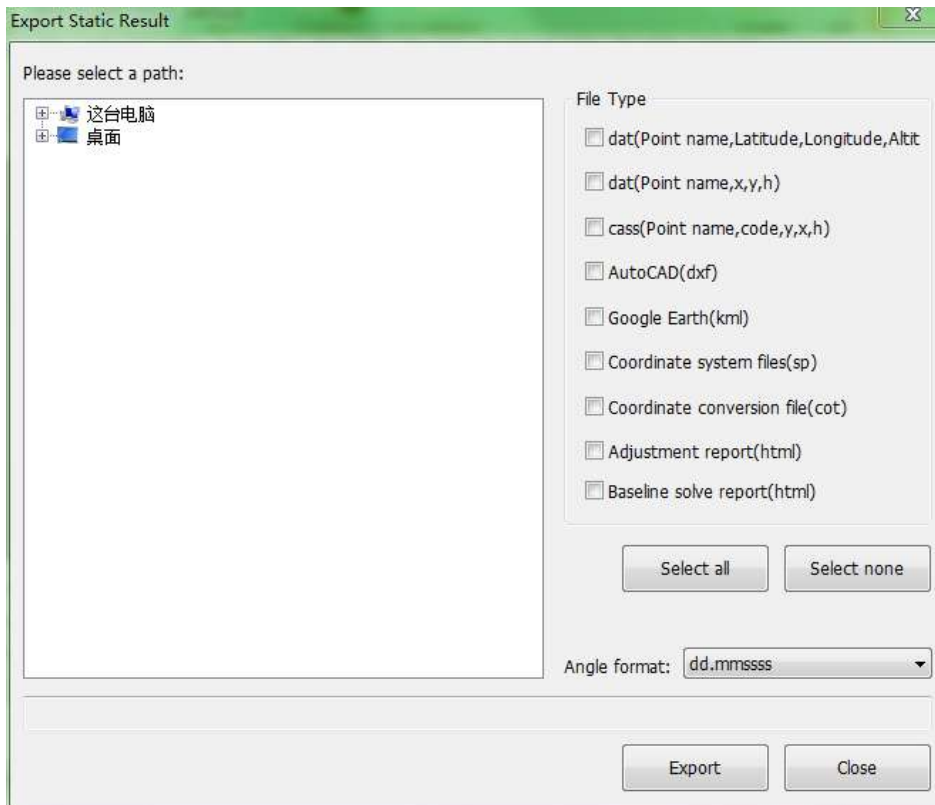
Export Static Result

Please select a path:

这台电脑
桌面

File Type

dat(Point name,Latitude,Longitude,Altit

dat(Point name,x,y,h)

cass(Point name,code,y,x,h)

AutoCAD(dxf)

Google Earth(kml)

Coordinate system files(sp)

Coordinate conversion file(cot)

Adjustment report(html)

Baseline solve report(html)

Select all

Select none

Angle format: dd.mmssss

Export

Close